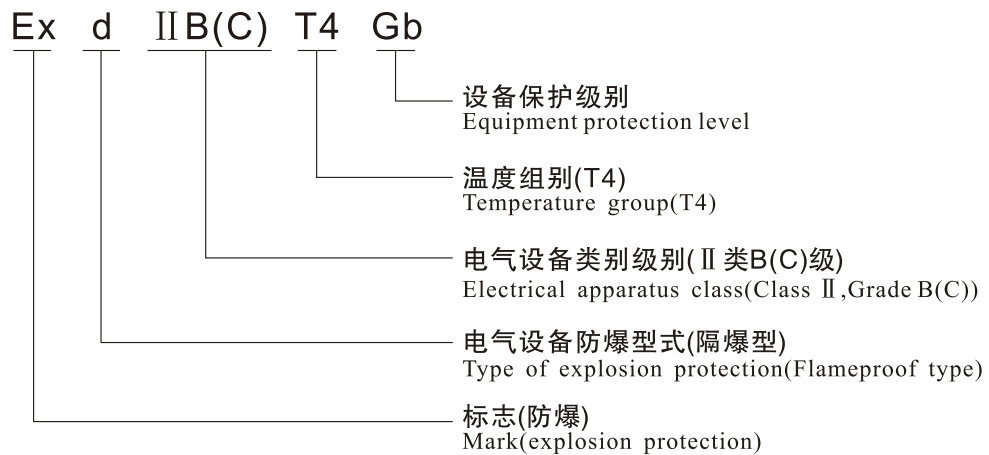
Ex d ⅡB(C) T4 Gb

设备保护级别
Equipment protection level

温度组别(T4)
Temperature group(T4)

电气设备类别级别(Ⅱ类B(C)级)
Electrical apparatus class(Class Ⅱ,Grade B(C))

电气设备防爆型式(隔爆型)
Type of explosion protection(Flameproof type)

标志(防爆)
Mark(explosion protection)